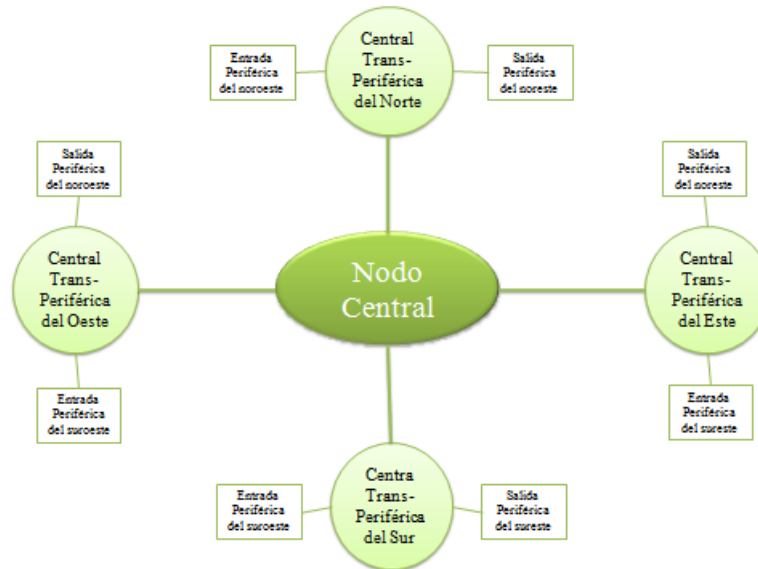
Entrada Periférica del noroeste

Central Trans-Periférica del Norte

Salida Periférica del noreste

Salida Periférica del noroeste

Central Trans-Periférica del Oeste

Nodo Central

Salida Periférica del noreste

Central Trans-Periférica del Este

Entrada Periférica del suroeste

Entrada Periférica del sureste

Entrada Periférica del suroeste

Centra Trans-Periférica del Sur

Salida Periférica del sureste